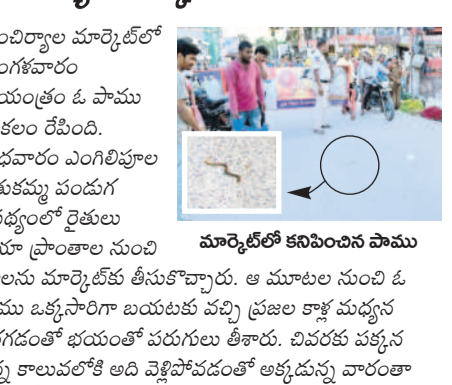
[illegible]ంచిర్యాల మార్కెట్‌లో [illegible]ంగళవారం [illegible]యంత్రం ఓ పాము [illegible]కలం రేపింది. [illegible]ధవారం ఎంగిలిపూల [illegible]కుకమ్మ పండుగ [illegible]ధ్యంలో రైతులు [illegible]యా ప్రాంతాల నుంచి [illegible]లను మార్కెట్‌కు తీసుకొచ్చారు. ఆ మూటల నుంచి ఓ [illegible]ము ఒక్కసారిగా బయటకు వచ్చి ప్రజల కాళ్ల మధ్యన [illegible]గడంతో భయంతో పరుగులు తీశారు. చివరకు పక్కన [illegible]ప్ప కాలువలోకి అది వెళ్లిపోవడంతో అక్కడున్న వారంతా

మార్కెట్‌లో కనిపించిన పాము